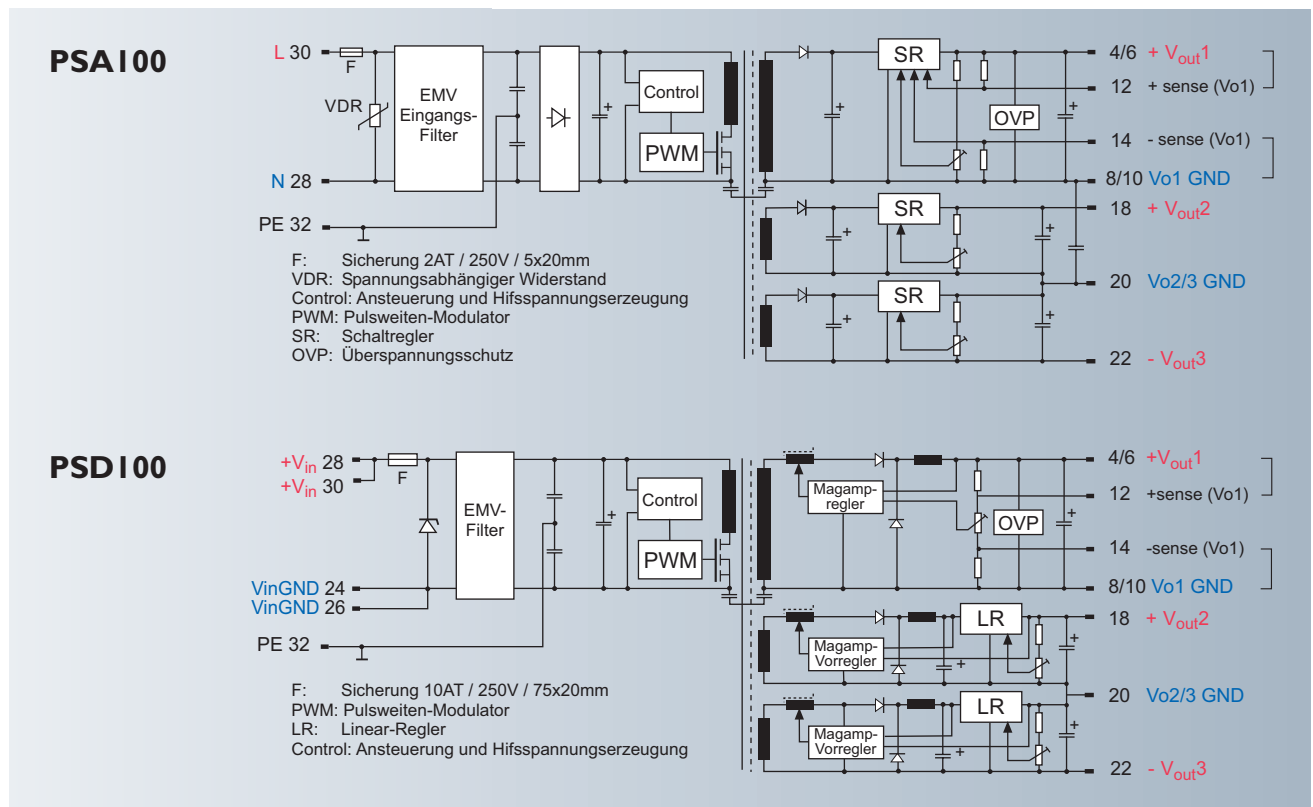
PSA100

L 30
F
VDR
N 28
PE 32
EMV Eingangs-Filter
Control
PWM
SR
OVP
SR
SR
4/6 + $V_{out}1$
12 + sense (Vo1)
14 - sense (Vo1)
8/10 Vo1 GND
18 + $V_{out}2$
20 Vo2/3 GND
22 - $V_{out}3$

F: Sicherung 2AT / 250V / 5x20mm
VDR: Spannungsabhängiger Widerstand
Control: Ansteuerung und Hifsspannungserzeugung
PWM: Pulsweiten-Modulator
SR: Schaltregler
OVP: Überspannungsschutz

PSD100

$+V_{in}$ 28
$+V_{in}$ 30
F
VinGND 24
VinGND 26
PE 32
EMV-Filter
Control
PWM
Magamp-regler
OVP
Magamp-Vorregler
LR
Magamp-Vorregler
LR
4/6 $+V_{out}1$
12 +sense (Vo1)
14 -sense (Vo1)
8/10 Vo1 GND
18 + $V_{out}2$
20 Vo2/3 GND
22 - $V_{out}3$

F: Sicherung 10AT / 250V / 75x20mm
PWM: Pulsweiten-Modulator
LR: Linear-Regler
Control: Ansteuerung und Hifsspannungserzeugung